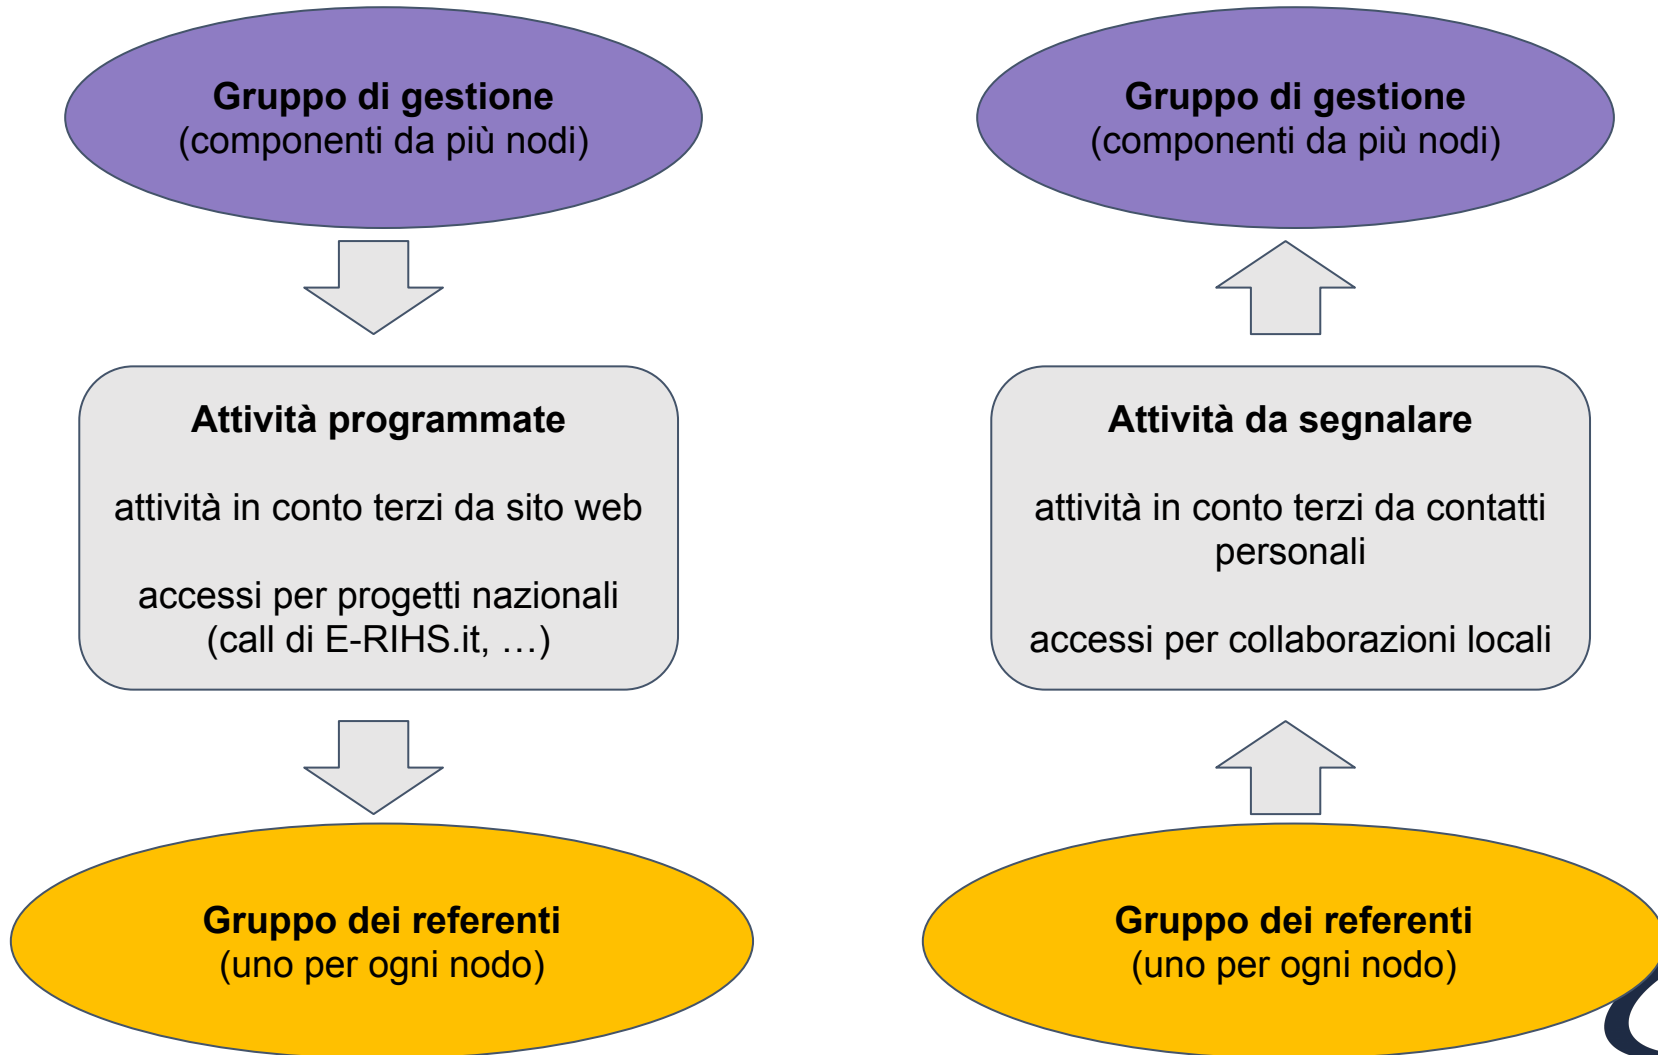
Gruppo di gestione
(componenti da più nodi)

Attività programmate

attività in conto terzi da sito web

accessi per progetti nazionali
(call di E-RIHS.it, …)

Gruppo dei referenti
(uno per ogni nodo)

Gruppo di gestione
(componenti da più nodi)

Attività da segnalare

attività in conto terzi da contatti personali

accessi per collaborazioni locali

Gruppo dei referenti
(uno per ogni nodo)